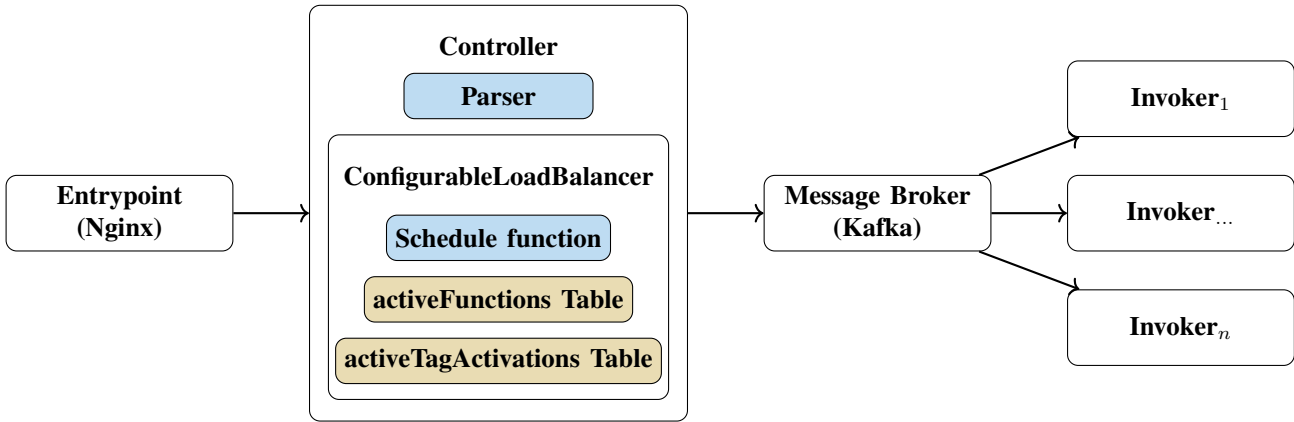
Entrypoint (Nginx)

Controller

Parser

ConfigurableLoadBalancer

Schedule function

activeFunctions Table

activeTagActivations Table

Message Broker (Kafka)

Invoker$_1$

Invoker$_{...}$

Invoker$_n$